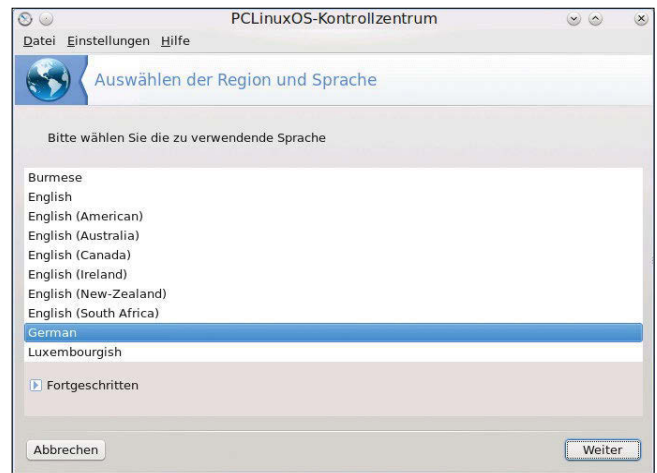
PCLinuxOS-Kontrollzentrum

Datei Einstellungen Hilfe

Auswählen der Region und Sprache

Bitte wählen Sie die zu verwendende Sprache

Burmese
English
English (American)
English (Australia)
English (Canada)
English (Ireland)
English (New-Zealand)
English (South Africa)
German
Luxembourgish

Fortgeschritten

Abbrechen

Weiter